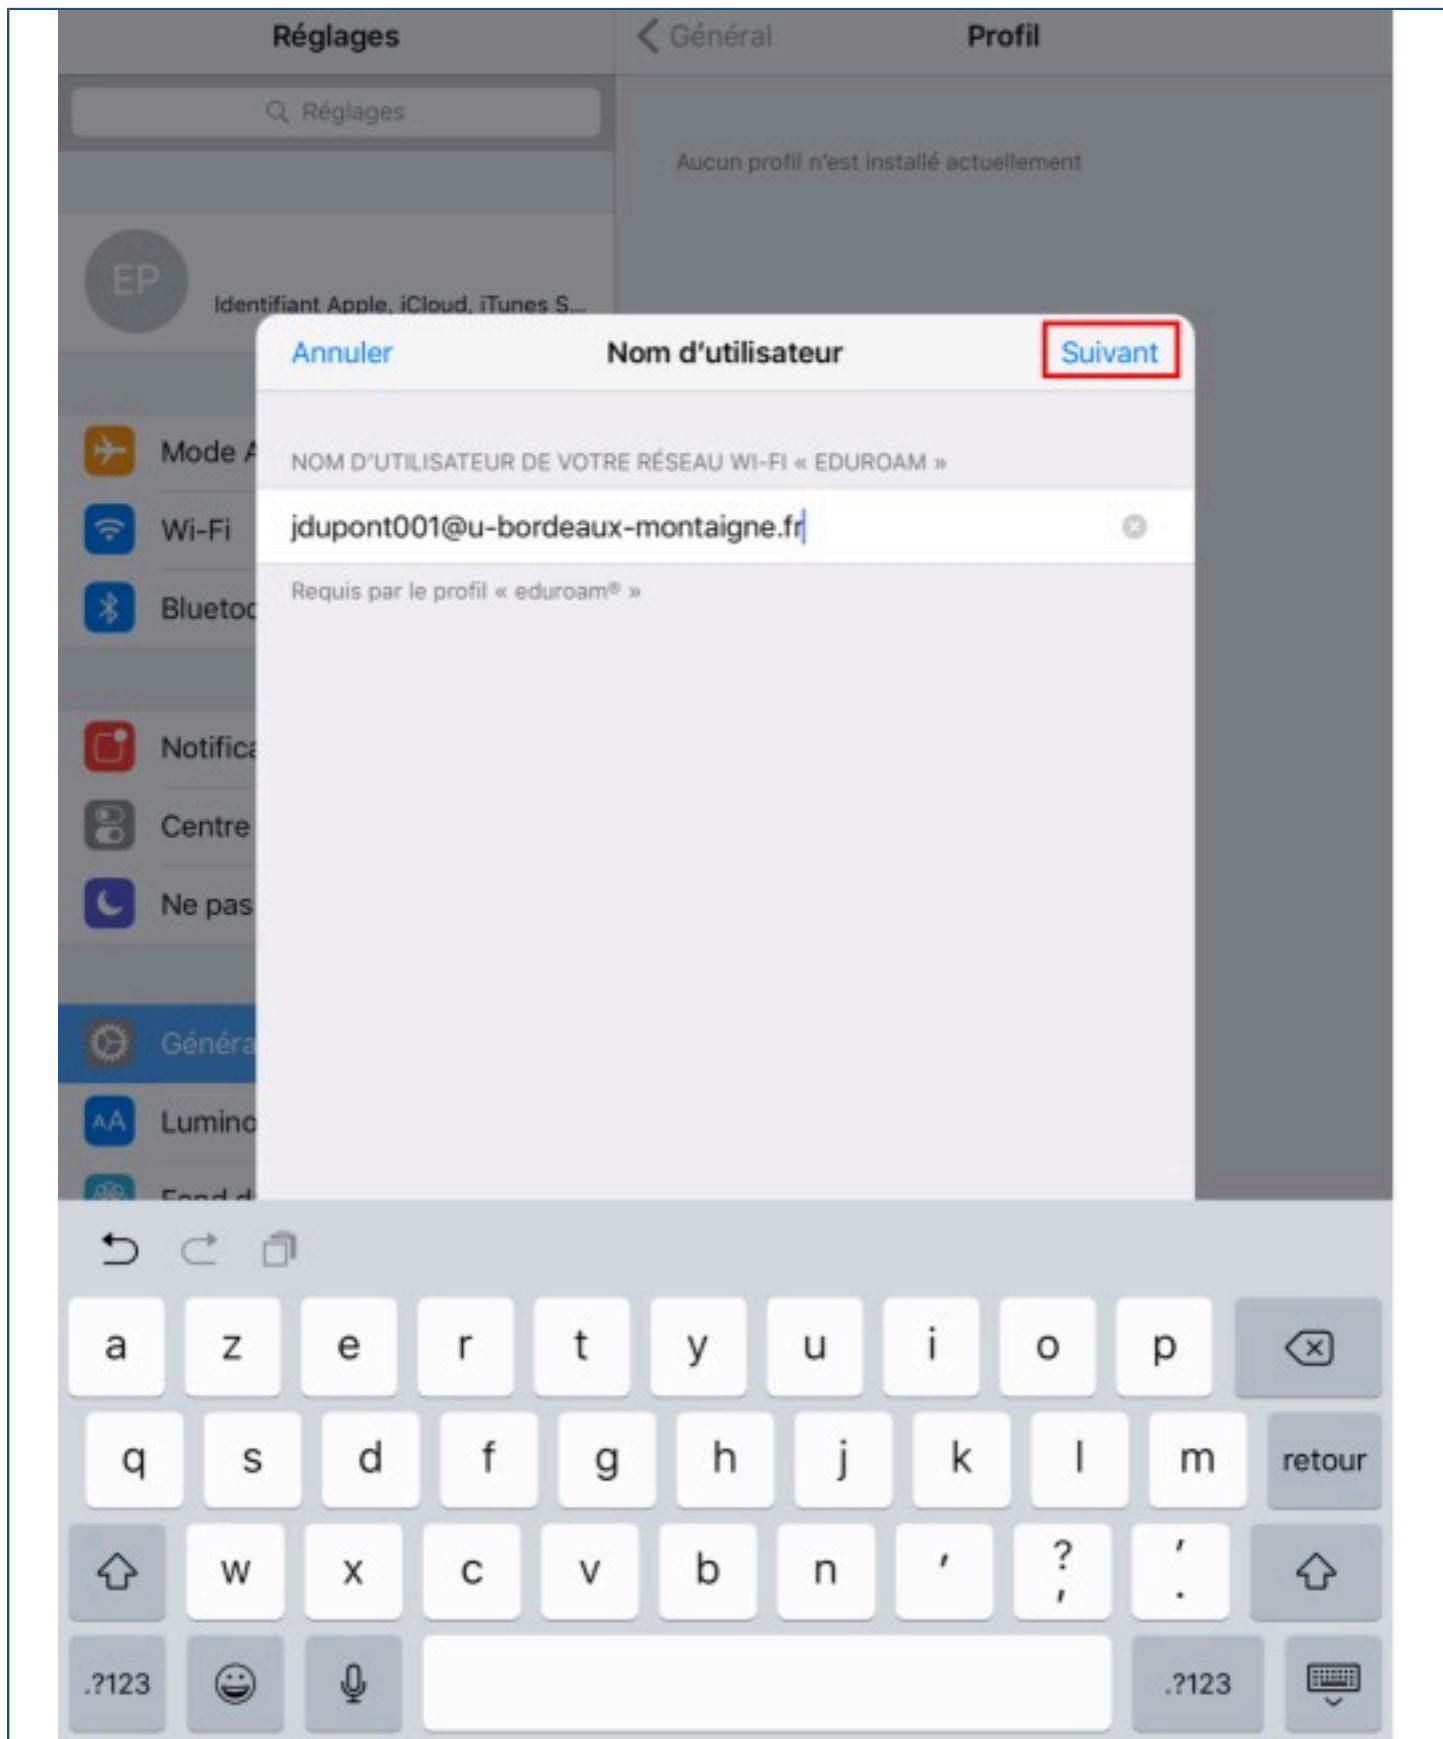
Réglages

Réglages

EP

Identifiant Apple, iCloud, iTunes S...

Mode A

Wi-Fi

Blueto

Notific

Centre

Ne pas

Généra

AA Lumino

Fond d

Général

Profil

Aucun profil n'est installé actuellement

Annuler

Nom d'utilisateur

Suivant

NOM D'UTILISATEUR DE VOTRE RÉSEAU WI-FI « EDUROAM »

jdupont001@u-bordeaux-montaigne.fr

Requis par le profil « eduroam® »

a z e r t y u i o p

q s d f g h j k l m retour

w x c v b n ' ? , ' .

.?123 .?123